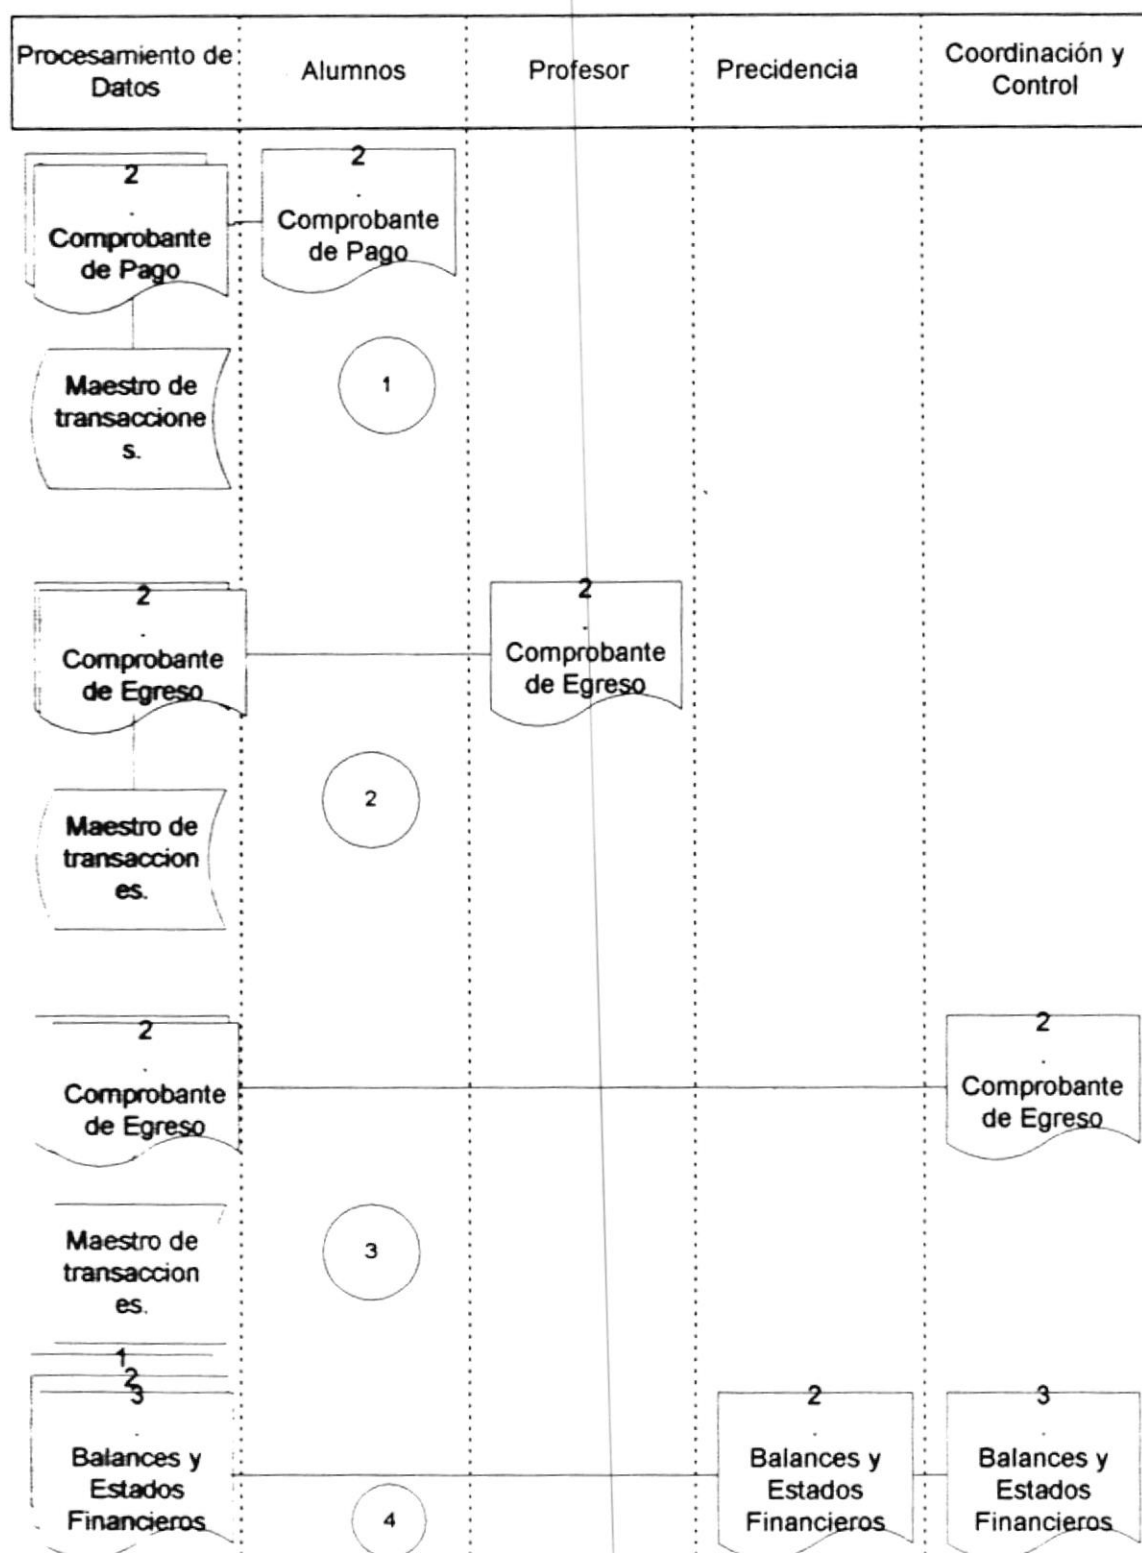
| Procesamiento de Datos | Alumnos | Profesor | Precidencia | Coordinación y Control |
|---|---|---|---|---|

2 . Comprobante de Pago

2 . Comprobante de Pago

Maestro de transaccione s.

1

2 . Comprobante de Egreso

2 . Comprobante de Egreso

2

Maestro de transaccion es.

2 . Comprobante de Egreso

2 . Comprobante de Egreso

Maestro de transaccion es.

3

1 2 3 . Balances y Estados Financieros

4

2 . Balances y Estados Financieros

3 . Balances y Estados Financieros